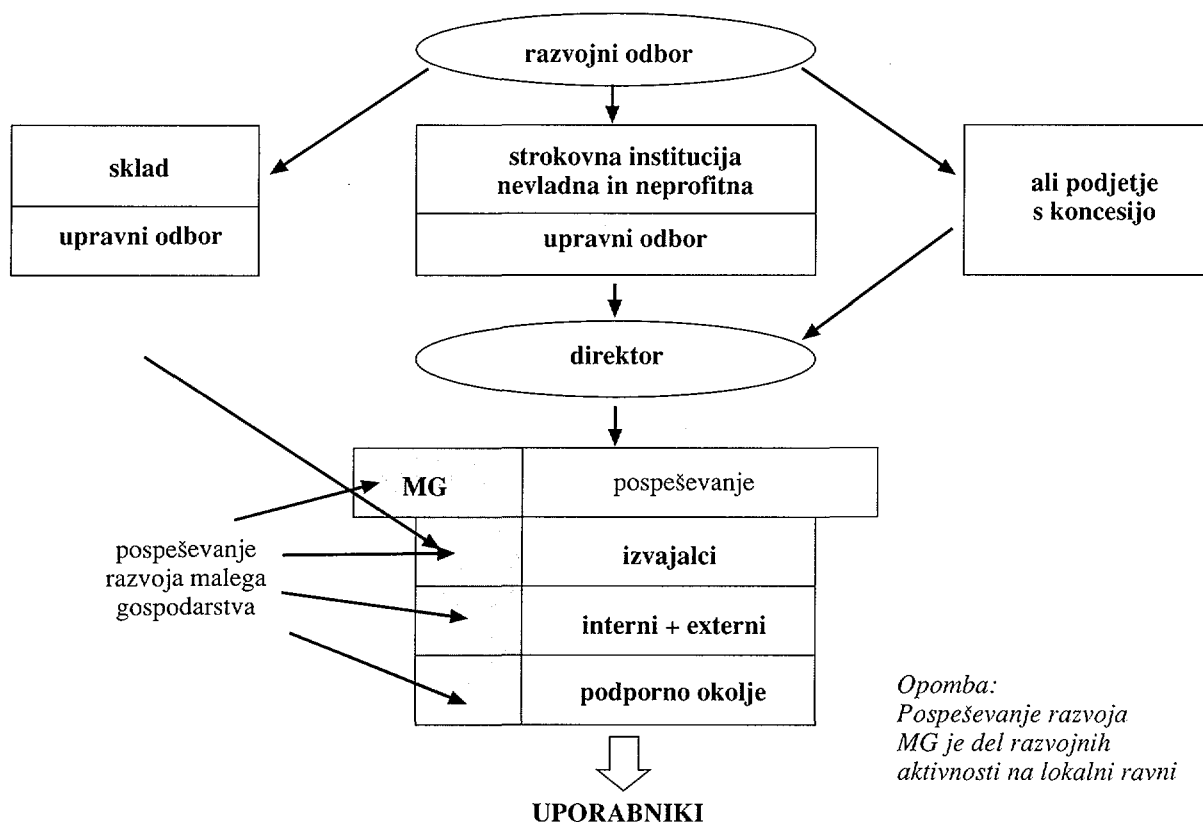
razvojni odbor

sklad

upravni odbor

strokovna institucija nevladna in neprofitna

upravni odbor

ali podjetje s koncesijo

direktor

| MG | pospeševanje |
|---|---|
| | izvajalci |
| | interni + externi |
| | podporno okolje |

pospeševanje razvoja malega gospodarstva

Opomba:
Pospeševanje razvoja MG je del razvojnih aktivnosti na lokalni ravni

UPORABNIKI